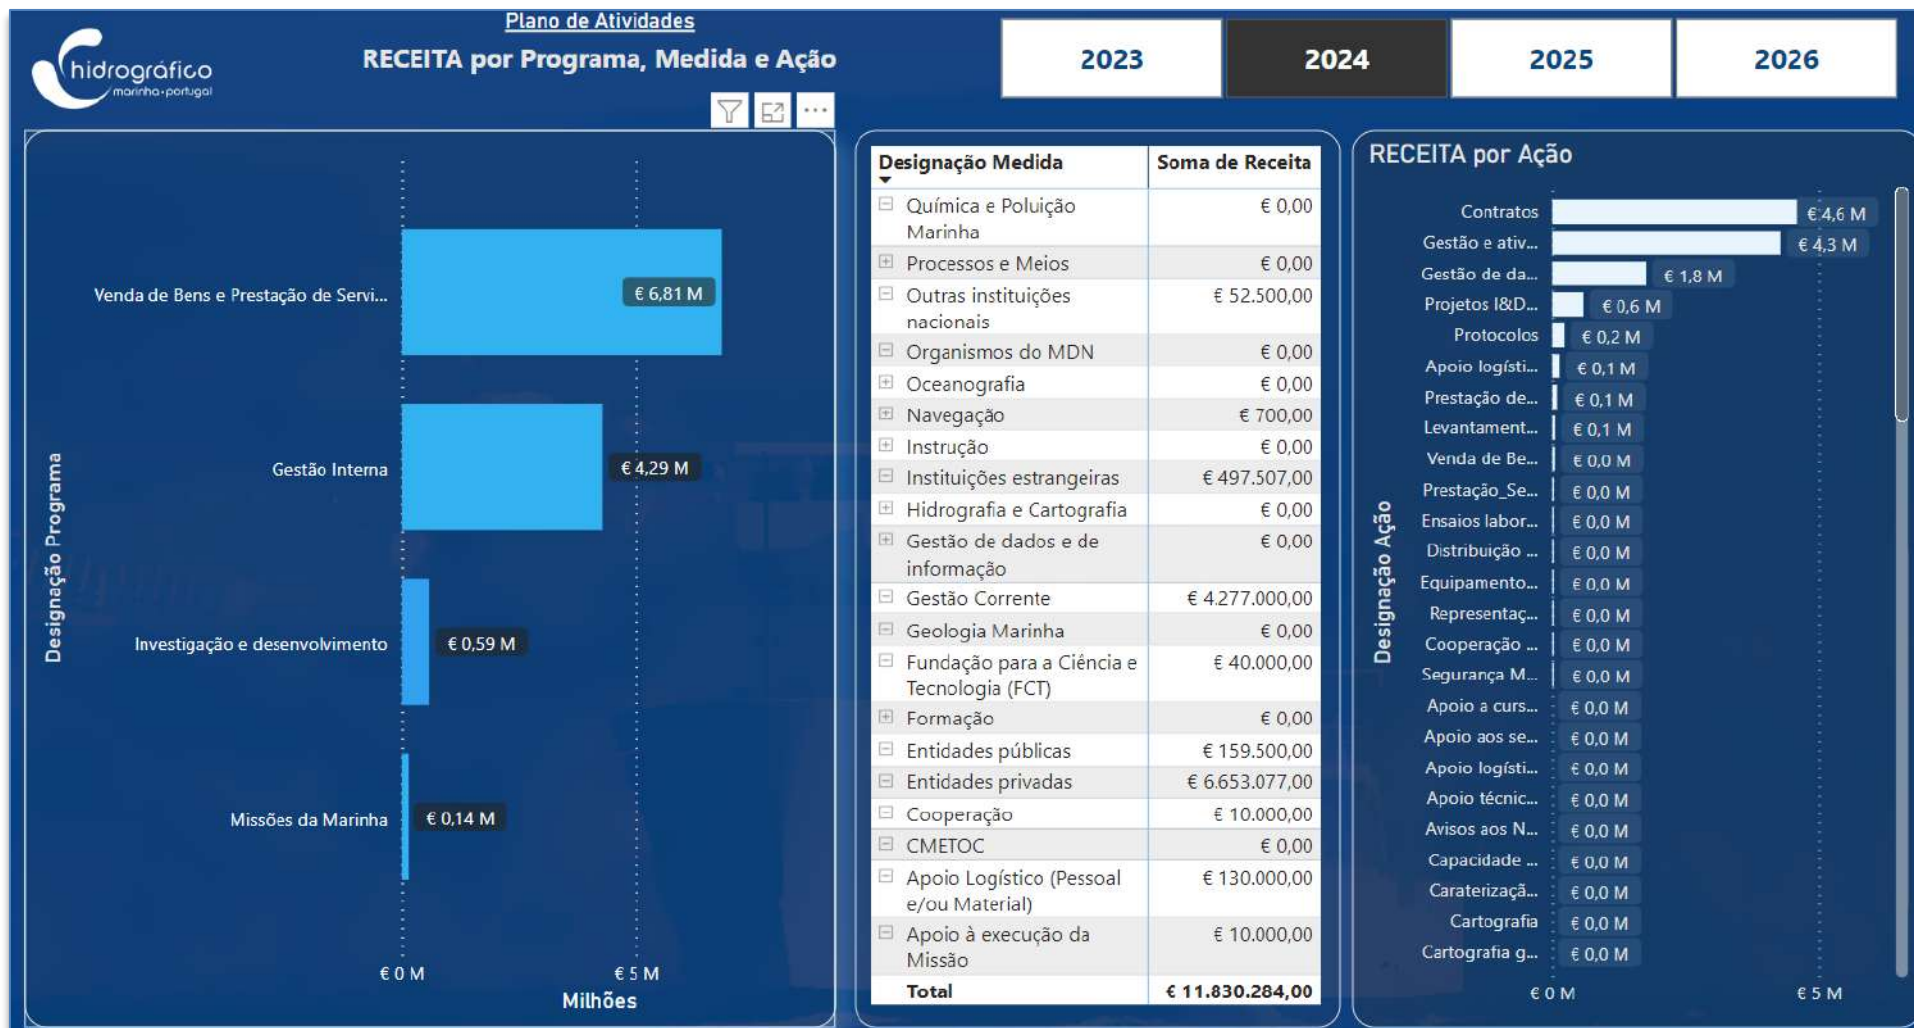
hidrográfico
marinha·portugal

Plano de Atividades

RECEITA por Programa, Medida e Ação

2023
2024
2025
2026

Designação Programa

Venda de Bens e Prestação de Servi... € 6,81 M
Gestão Interna € 4,29 M
Investigação e desenvolvimento € 0,59 M
Missões da Marinha € 0,14 M

€ 0 M
€ 5 M
Milhões

| Designação Medida | Soma de Receita |
|---|---|
| Química e Poluição Marinha | € 0,00 |
| Processos e Meios | € 0,00 |
| Outras instituições nacionais | € 52.500,00 |
| Organismos do MDN | € 0,00 |
| Oceanografia | € 0,00 |
| Navegação | € 700,00 |
| Instrução | € 0,00 |
| Instituições estrangeiras | € 497.507,00 |
| Hidrografia e Cartografia | € 0,00 |
| Gestão de dados e de informação | € 0,00 |
| Gestão Corrente | € 4.277.000,00 |
| Geologia Marinha | € 0,00 |
| Fundação para a Ciência e Tecnologia (FCT) | € 40.000,00 |
| Formação | € 0,00 |
| Entidades públicas | € 159.500,00 |
| Entidades privadas | € 6.653.077,00 |
| Cooperação | € 10.000,00 |
| CMETOC | € 0,00 |
| Apoio Logístico (Pessoal e/ou Material) | € 130.000,00 |
| Apoio à execução da Missão | € 10.000,00 |
| Total | € 11.830.284,00 |

RECEITA por Ação

Designação Ação

Contratos € 4,6 M
Gestão e ativ... € 4,3 M
Gestão de da... € 1,8 M
Projetos I&D... € 0,6 M
Protocolos € 0,2 M
Apoio logísti... € 0,1 M
Prestação de... € 0,1 M
Levantament... € 0,1 M
Venda de Be... € 0,0 M
Prestação_Se... € 0,0 M
Ensaios labor... € 0,0 M
Distribuição ... € 0,0 M
Equipamento... € 0,0 M
Representaç... € 0,0 M
Cooperação ... € 0,0 M
Segurança M... € 0,0 M
Apoio a curs... € 0,0 M
Apoio aos se... € 0,0 M
Apoio logísti... € 0,0 M
Apoio técnic... € 0,0 M
Avisos aos N... € 0,0 M
Capacidade ... € 0,0 M
Caraterizaçã... € 0,0 M
Cartografia € 0,0 M
Cartografia g... € 0,0 M

€ 0 M
€ 5 M